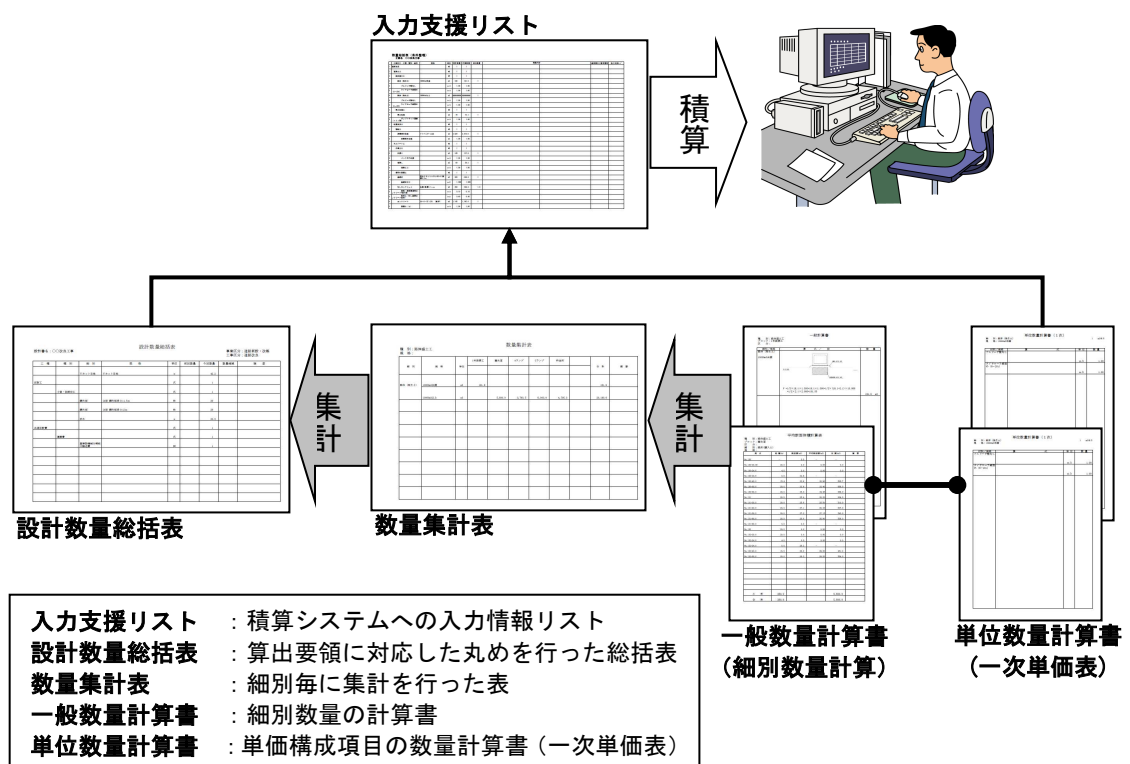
入力支援リスト

積算

集計

集計

設計数量総括表

数量集計表

一般数量計算書
（細別数量計算）

単位数量計算書
（一次単価表）

入力支援リスト　：積算システムへの入力情報リスト
設計数量総括表　：算出要領に対応した丸めを行った総括表
数量集計表　　　：細別毎に集計を行った表
一般数量計算書　：細別数量の計算書
単位数量計算書　：単価構成項目の数量計算書（一次単価表）